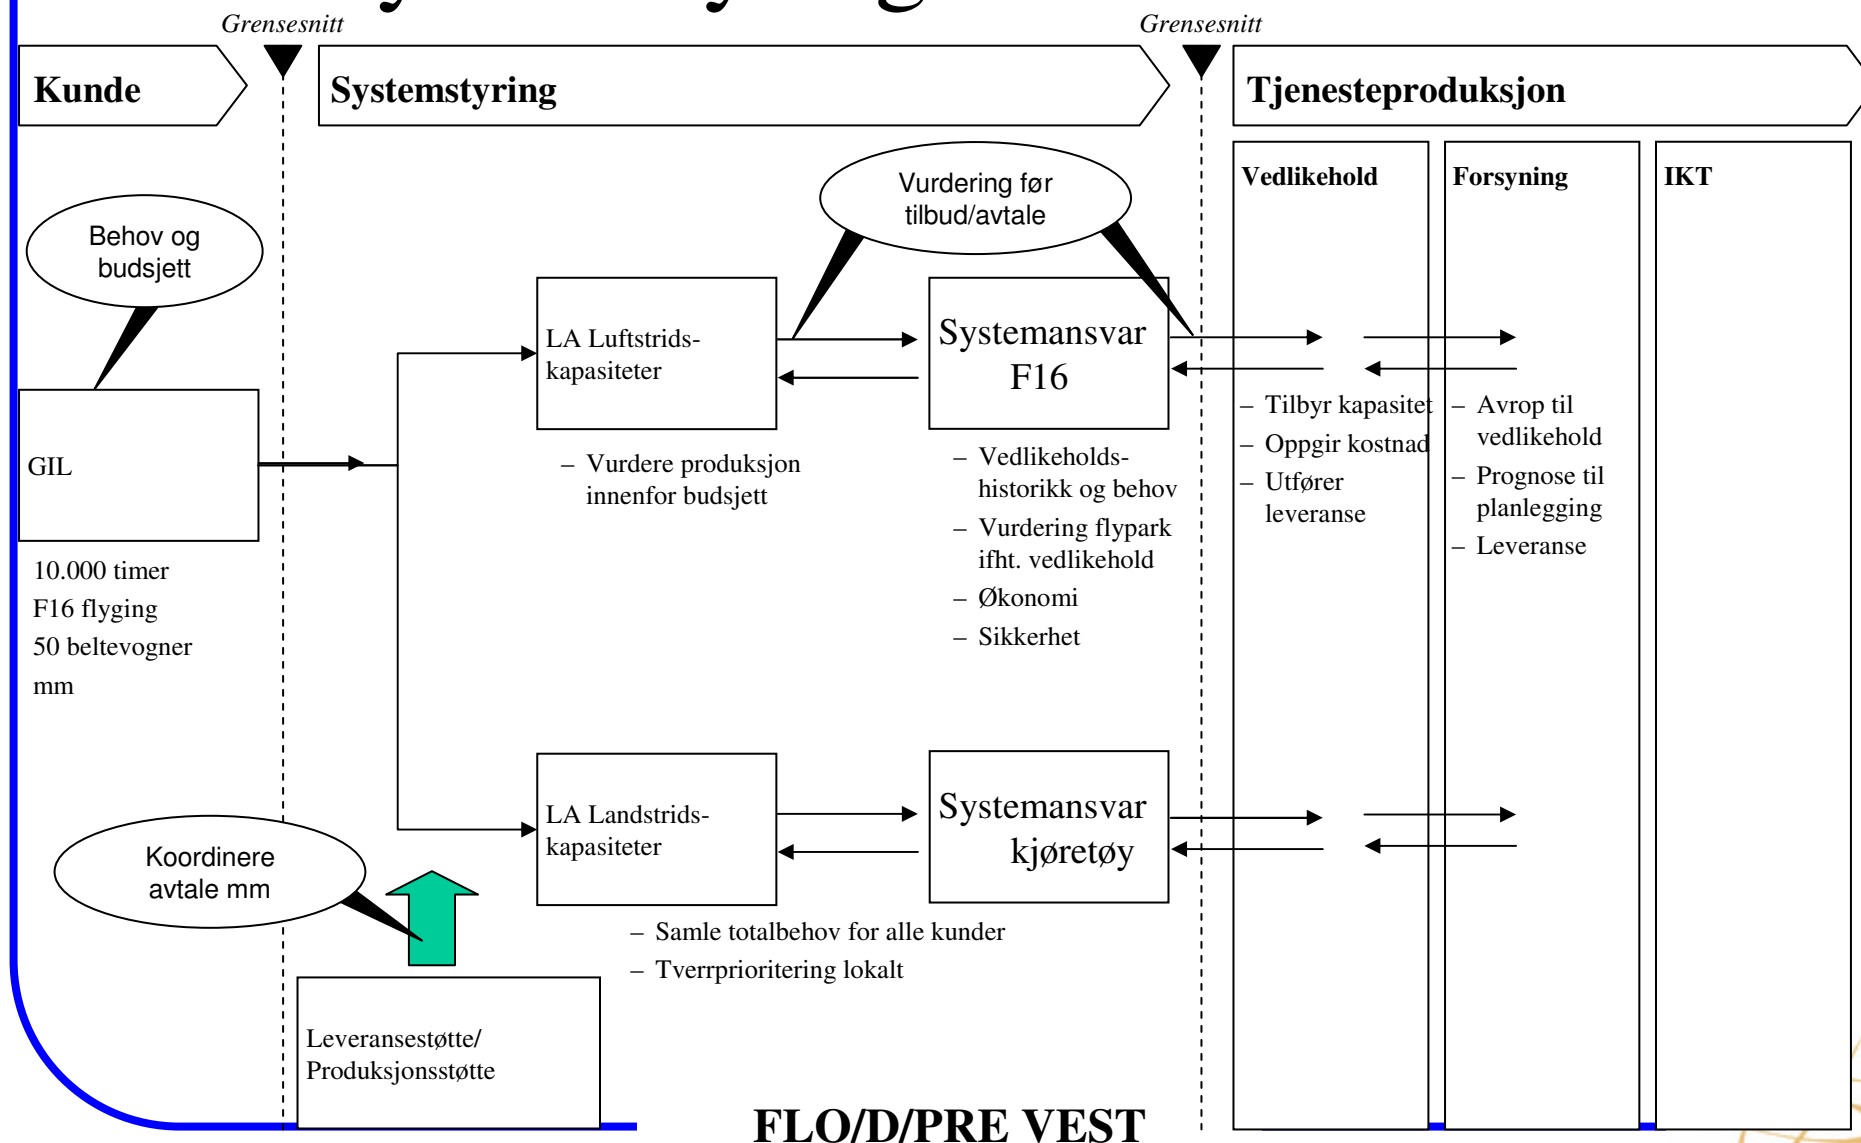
Grensesnitt

Grensesnitt

Kunde

Systemstyring

Tjenesteproduksjon

Vedlikehold

Forsyning

IKT

Behov og budsjett

Vurdering før tilbud/avtale

GIL

LA Luftstrids-kapasiteter

Systemansvar F16

– Vurdere produksjon innenfor budsjett

– Vedlikeholds-historikk og behov
– Vurdering flypark ifht. vedlikehold
– Økonomi
– Sikkerhet

– Tilbyr kapasitet
– Oppgir kostnad
– Utfører leveranse

– Avrop til vedlikehold
– Prognose til planlegging
– Leveranse

10.000 timer
F16 flyging
50 beltevogner
mm

LA Landstrids-kapasiteter

Systemansvar kjøretøy

Koordinere avtale mm

– Samle totalbehov for alle kunder
– Tverrprioritering lokalt

Leveransestøtte/ Produksjonsstøtte

FLO/D/PRE VEST